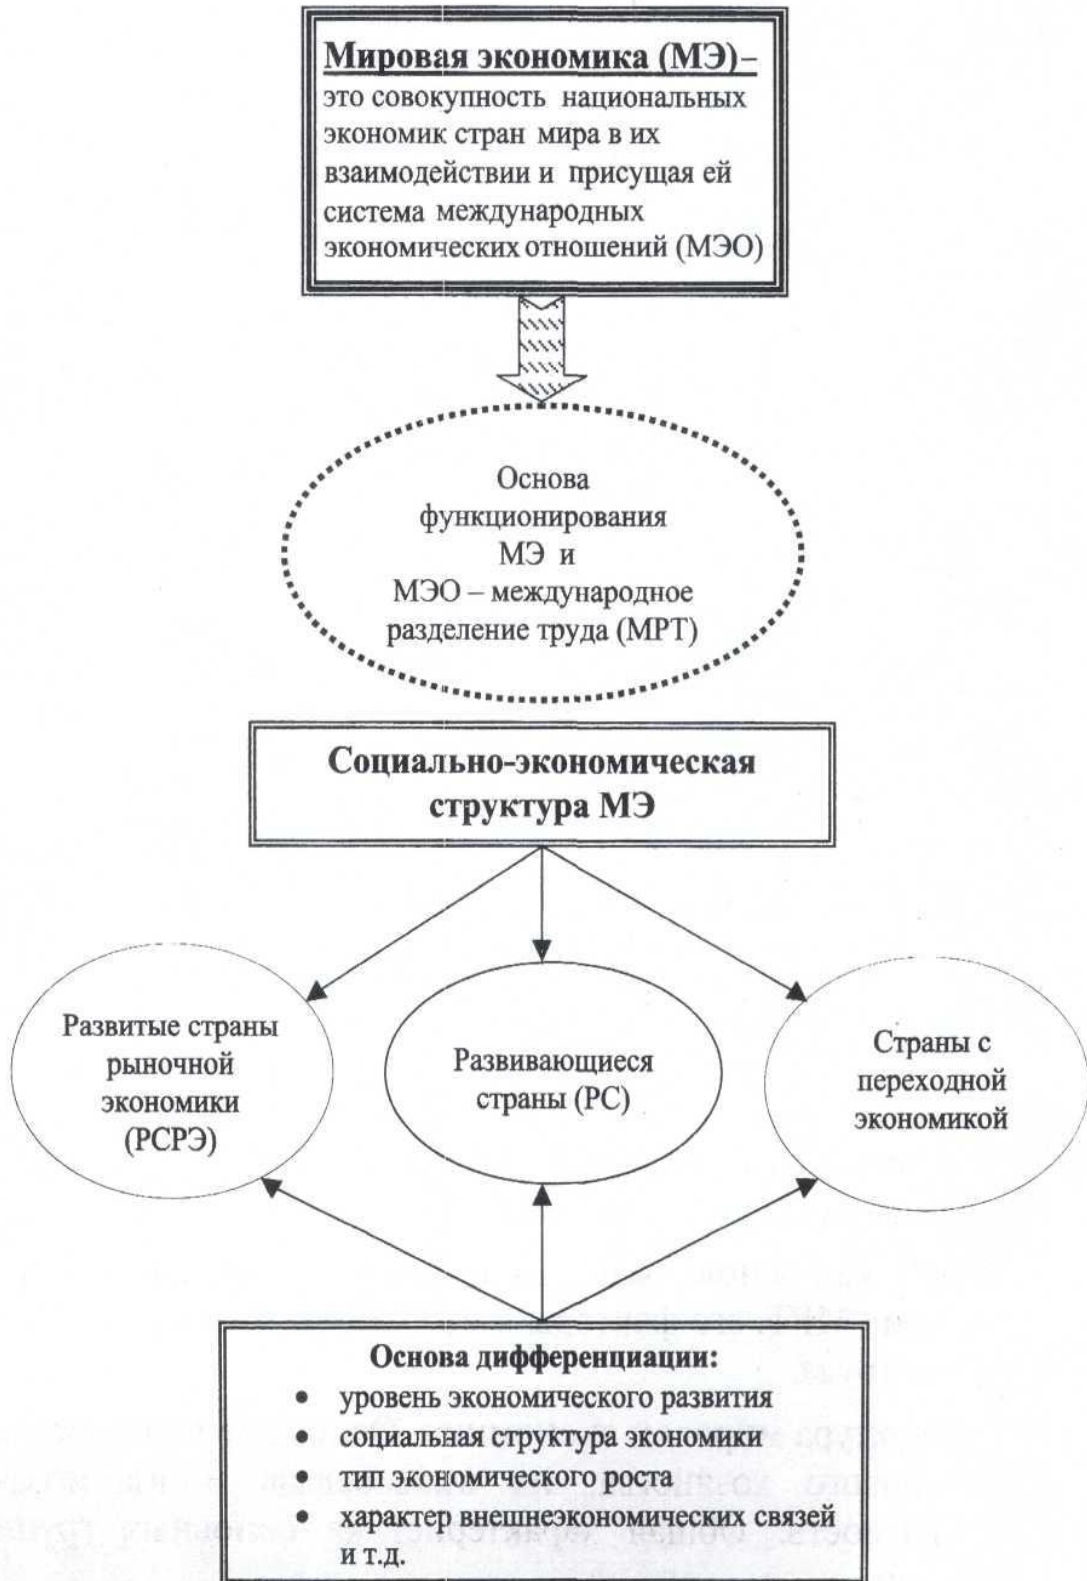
**Мировая экономика (МЭ)**– это совокупность национальных экономик стран мира в их взаимодействии и присущая ей система международных экономических отношений (МЭО)

Основа функционирования МЭ и МЭО – международное разделение труда (МРТ)

**Социально-экономическая структура МЭ**

Развитые страны рыночной экономики (РСРЭ)

Развивающиеся страны (РС)

Страны с переходной экономикой

**Основа дифференциации:**
- уровень экономического развития
- социальная структура экономики
- тип экономического роста
- характер внешнеэкономических связей и т.д.